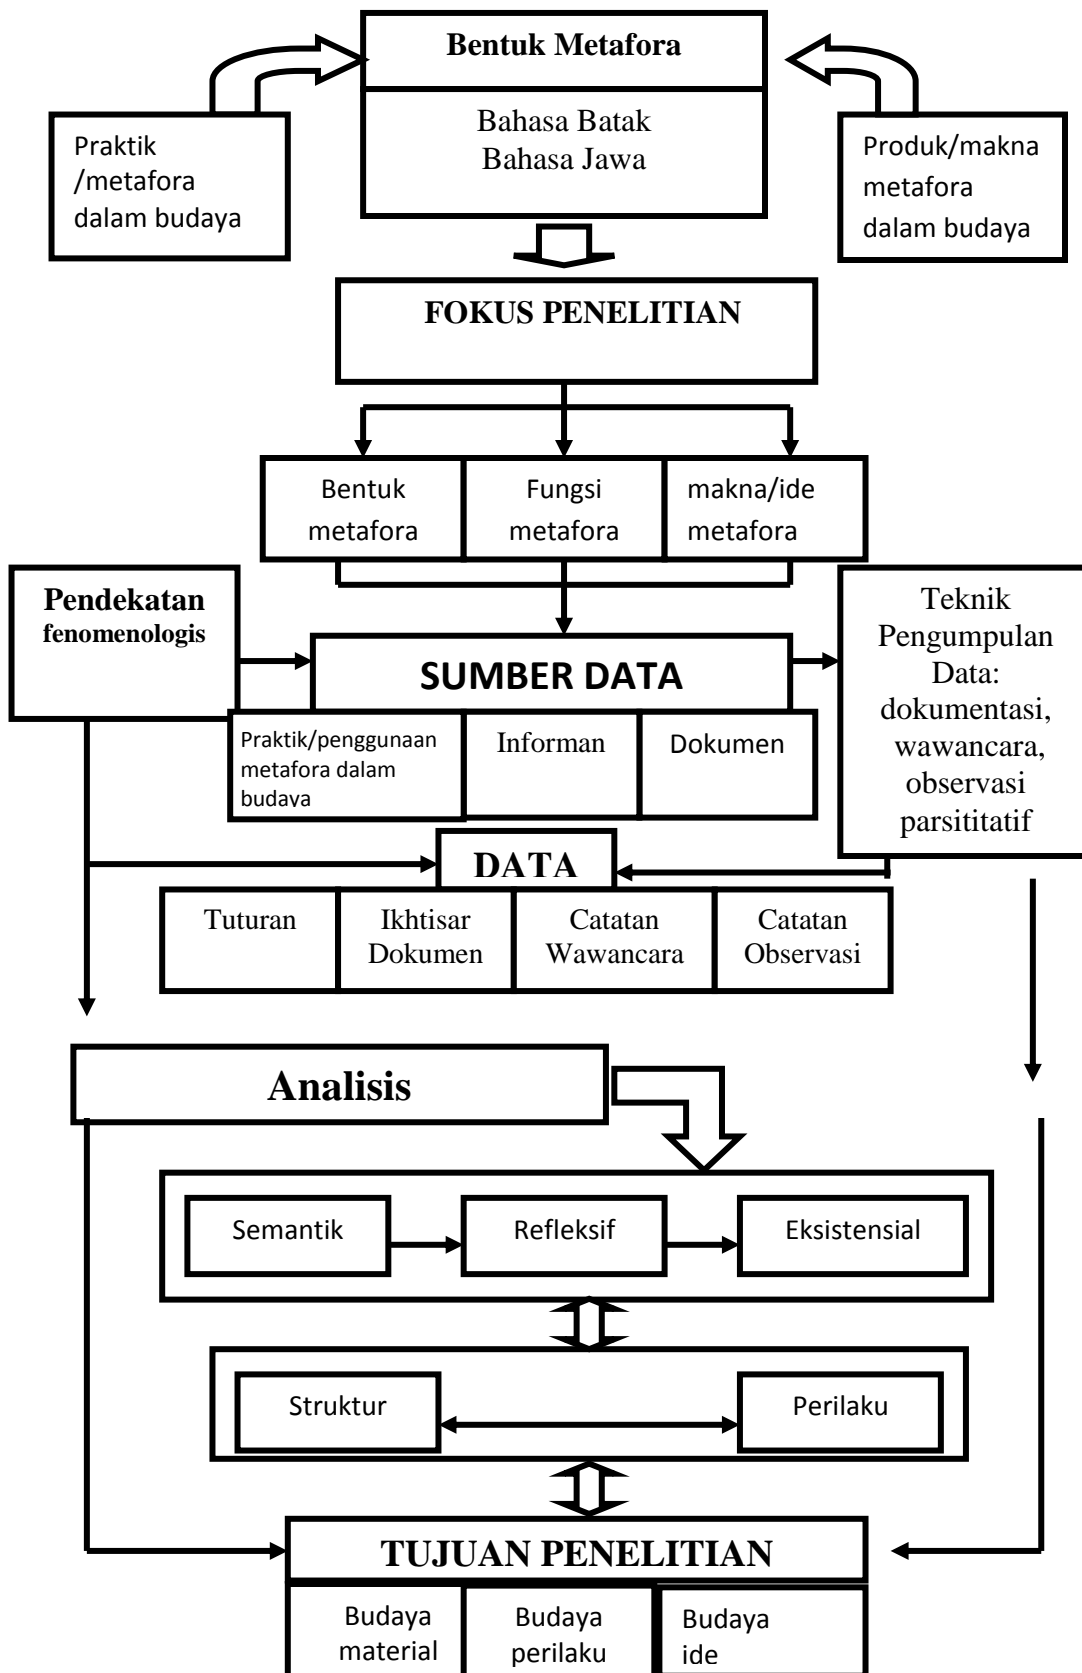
Praktik /metafora dalam budaya

Bentuk Metafora

Bahasa Batak
Bahasa Jawa

Produk/makna metafora dalam budaya

FOKUS PENELITIAN

Bentuk metafora

Fungsi metafora

makna/ide metafora

Pendekatan fenomenologis

SUMBER DATA

Praktik/penggunaan metafora dalam budava

Informan

Dokumen

Teknik Pengumpulan Data: dokumentasi, wawancara, observasi parsititatif

DATA

Tuturan

Ikhtisar Dokumen

Catatan Wawancara

Catatan Observasi

Analisis

Semantik

Refleksif

Eksistensial

Struktur

Perilaku

TUJUAN PENELITIAN

Budaya material

Budaya perilaku

Budaya ide